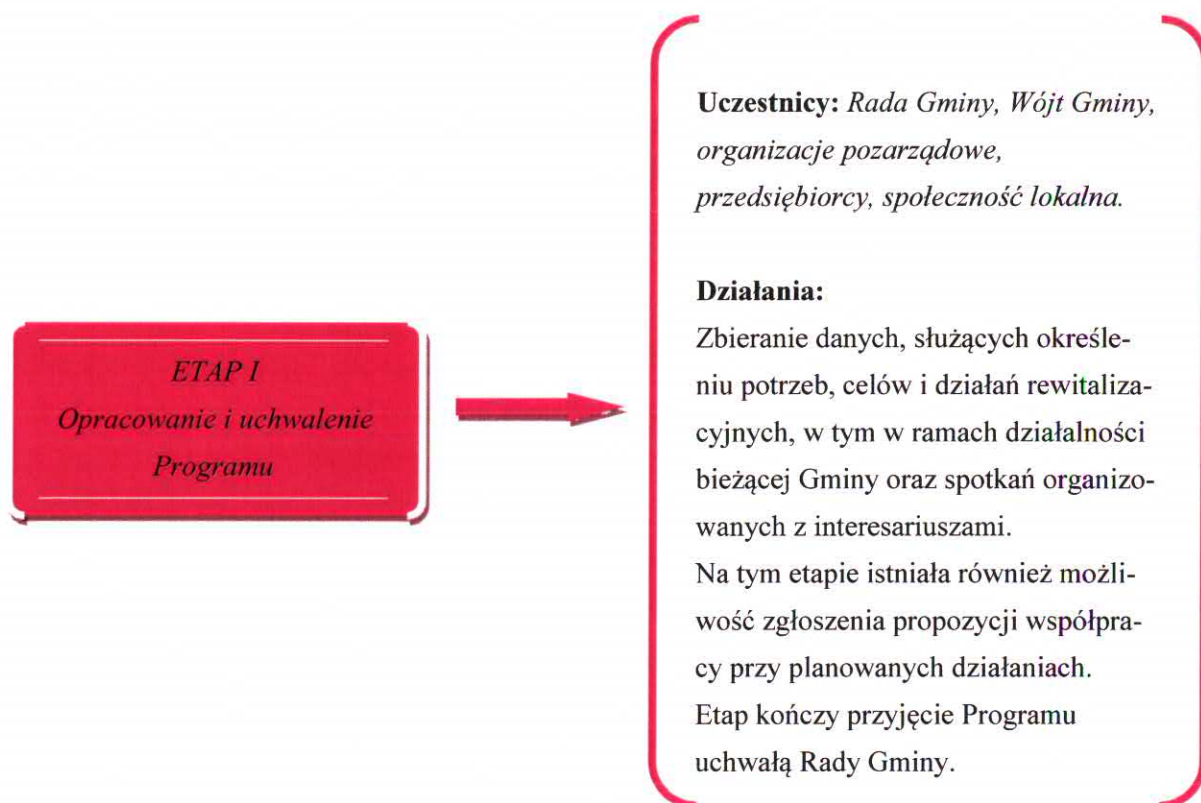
ETAP I
Opracowanie i uchwalenie Programu

Uczestnicy: Rada Gminy, Wójt Gminy, organizacje pozarządowe, przedsiębiorcy, społeczność lokalna.

Działania:
Zbieranie danych, służących określeniu potrzeb, celów i działań rewitalizacyjnych, w tym w ramach działalności bieżącej Gminy oraz spotkań organizowanych z interesariuszami.
Na tym etapie istniała również możliwość zgłoszenia propozycji współpracy przy planowanych działaniach.
Etap kończy przyjęcie Programu uchwałą Rady Gminy.